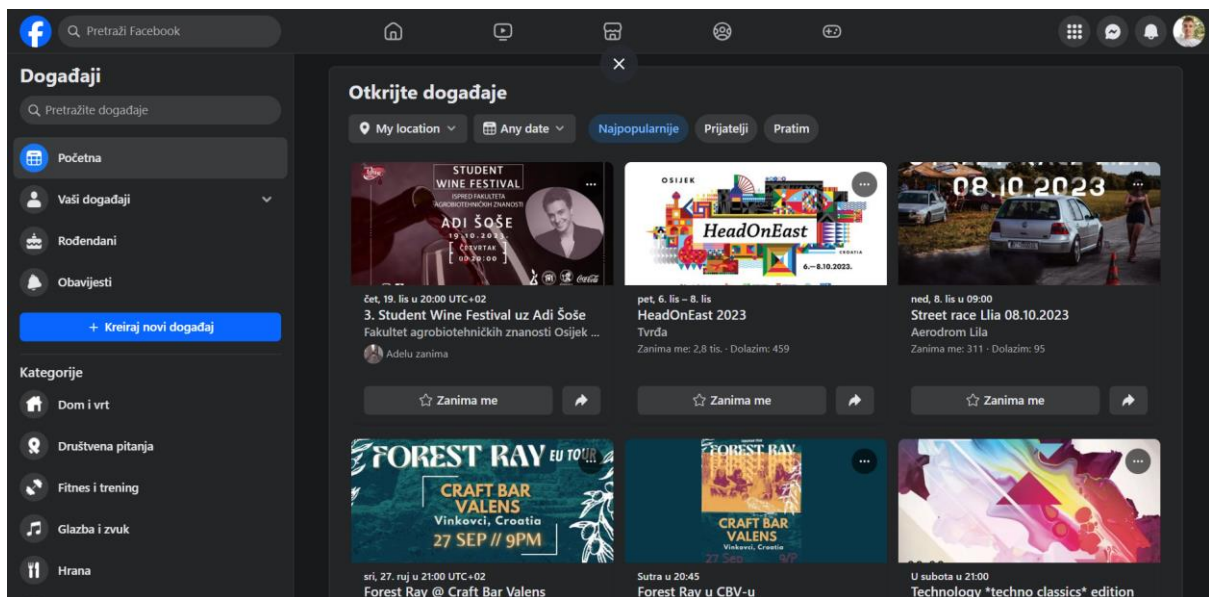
Pretraži Facebook

Događaji

Pretražite događaje

Početna

Vaši događaji

Rođendani

Obavijesti

+ Kreiraj novi događaj

Kategorije

Dom i vrt

Društvena pitanja

Fitnes i trening

Glazba i zvuk

Hrana

Otkrijte događaje

My location

Any date

Najpopularnije

Prijatelji

Pratim

STUDENT WINE FESTIVAL ISPRED FAKULTETA AGROBIOTEHNIČKIH ZNANOSTI ADI ŠOŠE 19.10.2023. ČETVRTAK 20:00

čet, 19. lis u 20:00 UTC+02
3. Student Wine Festival uz Adi Šoše
Fakultet agrobiotehničkih znanosti Osijek ...
Adelu zanima

Zanima me

OSIJEK HeadOnEast CROATIA 6.—8.10.2023.

pet, 6. lis – 8. lis
HeadOnEast 2023
Tvrđa
Zanima me: 2,8 tis. · Dolazim: 459

Zanima me

08.10.2023

ned, 8. lis u 09:00
Street race Llia 08.10.2023
Aerodrom Lila
Zanima me: 311 · Dolazim: 95

Zanima me

FOREST RAY EU TOUR CRAFT BAR VALENS Vinkovci, Croatia 27 SEP // 9PM

sri, 27. ruj u 21:00 UTC+02
Forest Ray @ Craft Bar Valens

FOREST RAY CRAFT BAR VALENS Vinkovci, Croatia 27 Sep 9P

Sutra u 20:45
Forest Ray u CBV-u

U subota u 21:00
Technology *techno classics* edition